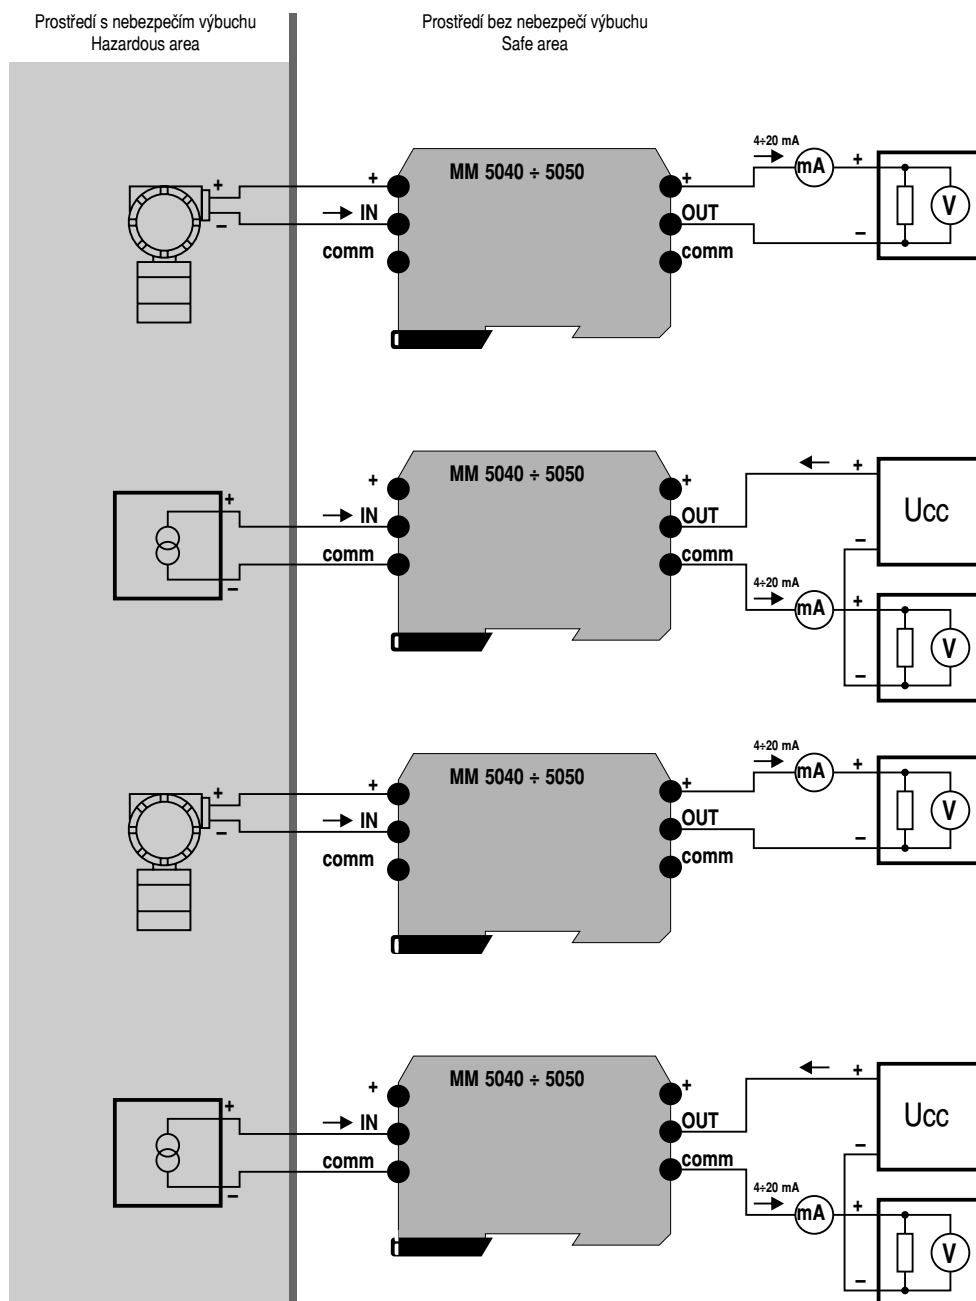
Prostředí s nebezpečím výbuchu
Hazardous area

Prostředí bez nebezpečí výbuchu
Safe area

+
–
+
IN
comm
MM 5040 ÷ 5050
+
OUT
comm
4÷20 mA
mA
+
–
V

+
–
+
IN
comm
MM 5040 ÷ 5050
+
OUT
comm
+
Ucc
–
4÷20 mA
mA
+
–
V

+
–
+
IN
comm
MM 5040 ÷ 5050
+
OUT
comm
4÷20 mA
mA
+
–
V

+
–
+
IN
comm
MM 5040 ÷ 5050
+
OUT
comm
+
Ucc
–
4÷20 mA
mA
+
–
V